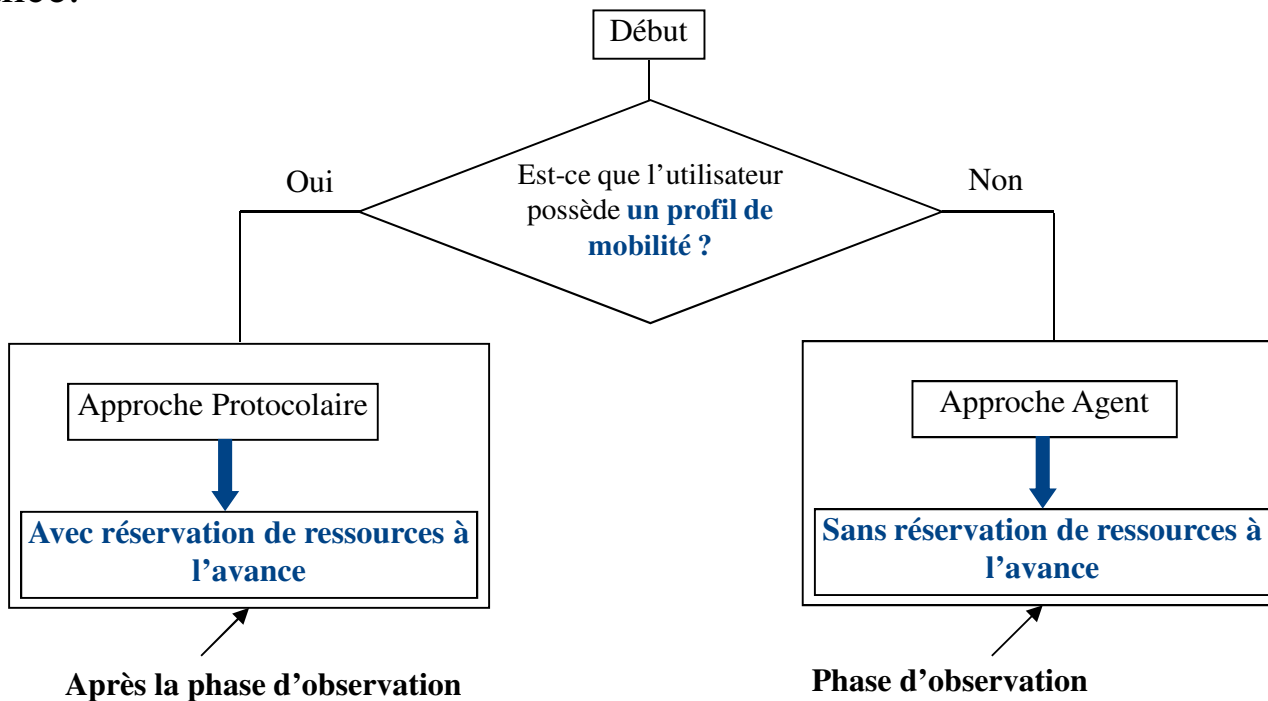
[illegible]

Début

Est-ce que l'utilisateur possède **un profil de mobilité ?**

Oui

Non

Approche Protocolaire

**Avec réservation de ressources à l'avance**

Approche Agent

**Sans réservation de ressources à l'avance**

**Après la phase d'observation**

**Phase d'observation**